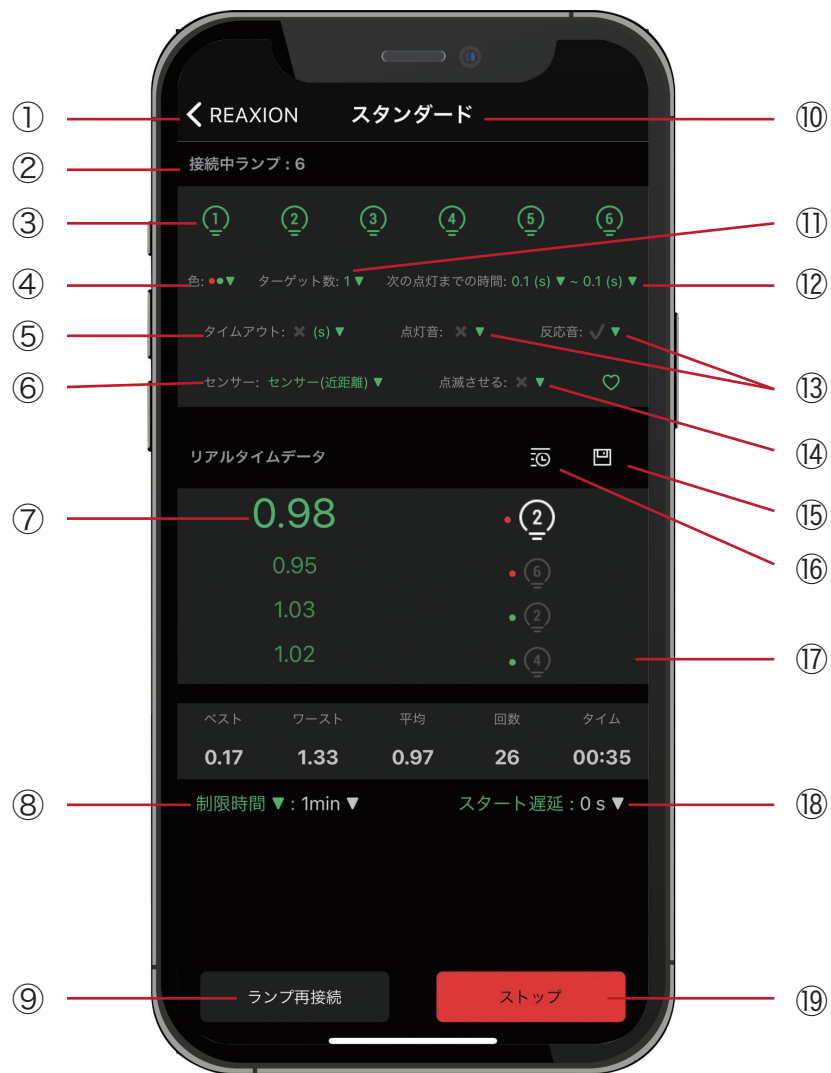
①
② 
③
④
⑤
⑥
⑦
⑧
⑨

REAXION　スタンダード

接続中ランプ：6

1 2 3 4 5 6

色：●●▼　ターゲット数: 1▼　次の点灯までの時間: 0.1 (s) ▼ ~ 0.1 (s) ▼

タイムアウト: ✕ (s) ▼　点灯音: ✕ ▼　反応音: ✓ ▼

センサー: センサー(近距離) ▼　点滅させる: ✕ ▼

リアルタイムデータ

0.98　2
0.95　6
1.03　2
1.02　4

| ベスト | ワースト | 平均 | 回数 | タイム |
|---|---|---|---|---|
| 0.17 | 1.33 | 0.97 | 26 | 00:35 |

制限時間 ▼ : 1min ▼　スタート遅延 : 0 s ▼

ランプ再接続　ストップ

⑩
⑪
⑫
⑬
⑭
⑮
⑯
⑰
⑱
⑲